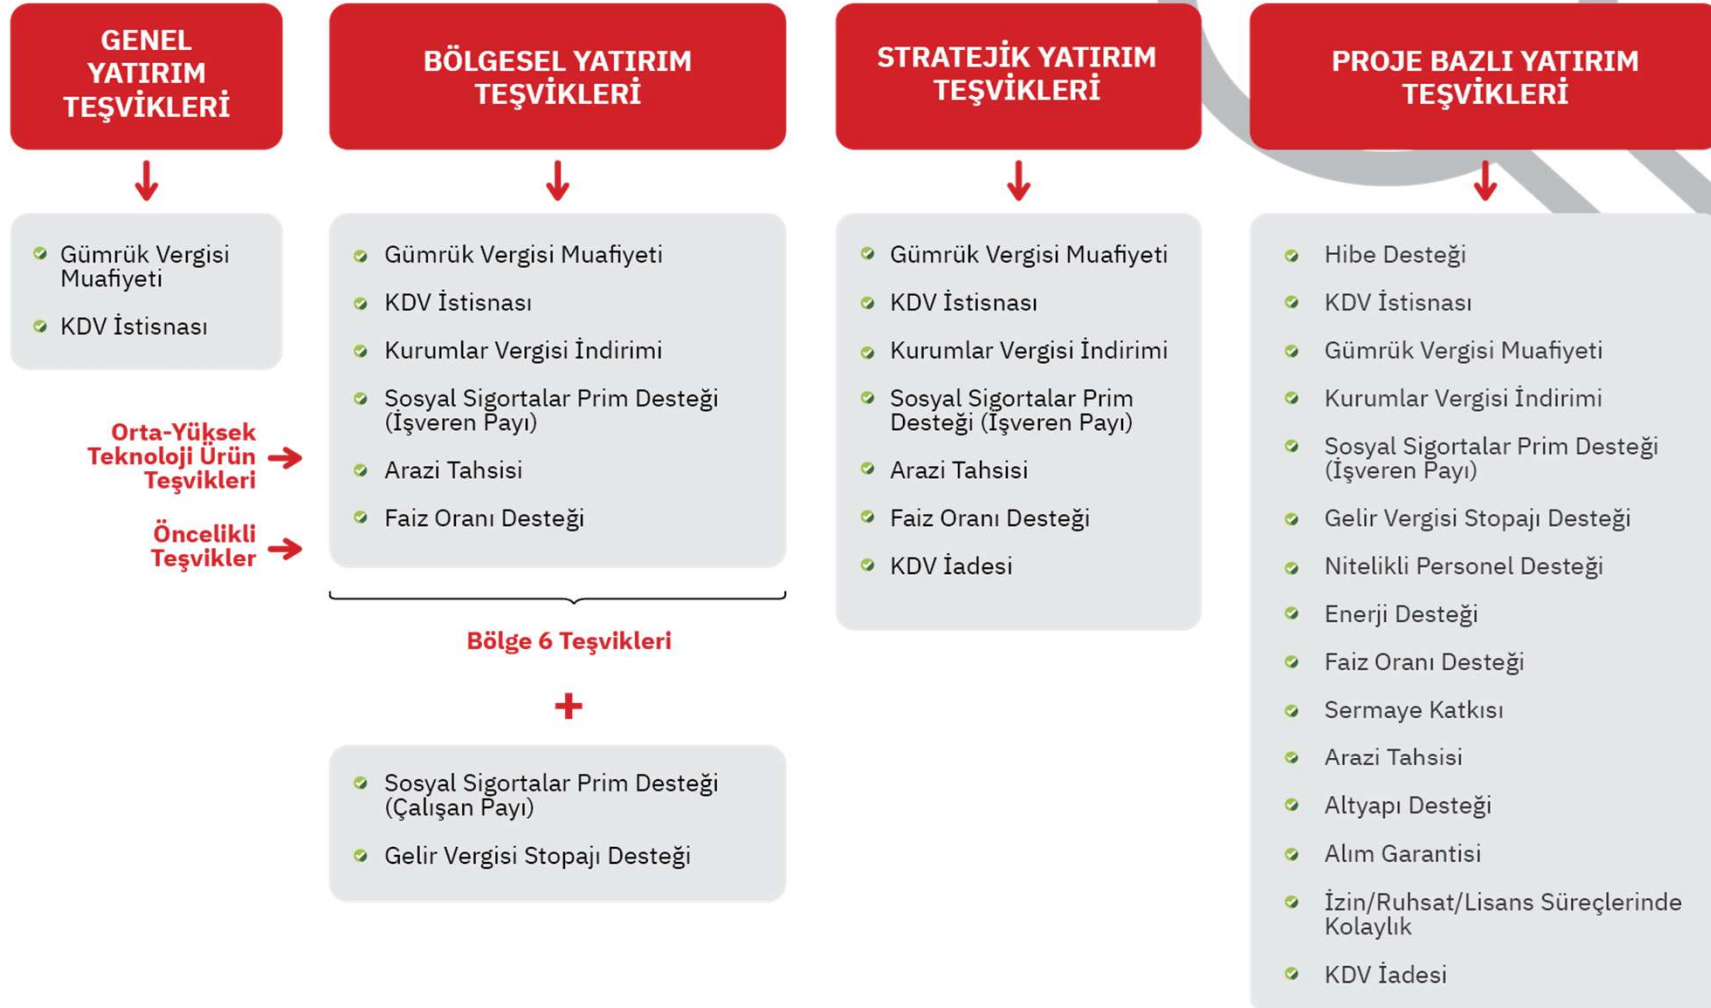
GENEL YATIRIM TEŞVİKLERİ

- Gümrük Vergisi Muafiyeti
- KDV İstisnası

Orta-Yüksek Teknoloji Ürün Teşvikleri

Öncelikli Teşvikler

BÖLGESEL YATIRIM TEŞVİKLERİ

- Gümrük Vergisi Muafiyeti
- KDV İstisnası
- Kurumlar Vergisi İndirimi
- Sosyal Sigortalar Prim Desteği (İşveren Payı)
- Arazi Tahsisi
- Faiz Oranı Desteği

Bölge 6 Teşvikleri

+

- Sosyal Sigortalar Prim Desteği (Çalışan Payı)
- Gelir Vergisi Stopajı Desteği

STRATEJİK YATIRIM TEŞVİKLERİ

- Gümrük Vergisi Muafiyeti
- KDV İstisnası
- Kurumlar Vergisi İndirimi
- Sosyal Sigortalar Prim Desteği (İşveren Payı)
- Arazi Tahsisi
- Faiz Oranı Desteği
- KDV İadesi

PROJE BAZLI YATIRIM TEŞVİKLERİ

- Hibe Desteği
- KDV İstisnası
- Gümrük Vergisi Muafiyeti
- Kurumlar Vergisi İndirimi
- Sosyal Sigortalar Prim Desteği (İşveren Payı)
- Gelir Vergisi Stopajı Desteği
- Nitelikli Personel Desteği
- Enerji Desteği
- Faiz Oranı Desteği
- Sermaye Katkısı
- Arazi Tahsisi
- Altyapı Desteği
- Alım Garantisi
- İzin/Ruhsat/Lisans Süreçlerinde Kolaylık
- KDV İadesi